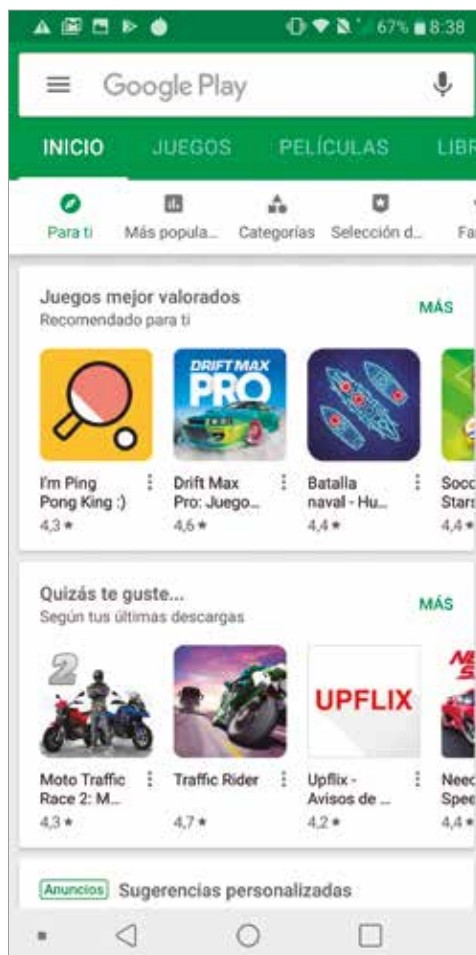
67% 8:38

Google Play

INICIO JUEGOS PELÍCULAS LIBR

Para ti Más popula... Categorías Selección d... Fa

Juegos mejor valorados
Recomendado para ti
MÁS

DRIFT MAX PRO

I'm Ping Pong King :)
4,3 ★

Drift Max Pro: Juego...
4,6 ★

Batalla naval - Hu...
4,4 ★

Socc Stars
4,4 ★

Quizás te guste...
Según tus últimas descargas
MÁS

2

UPFLIX

Moto Traffic Race 2: M...
4,3 ★

Traffic Rider
4,7 ★

Upflix - Avisos de ...
4,2 ★

Need Spee
4,4 ★

Anuncios Sugerencias personalizadas